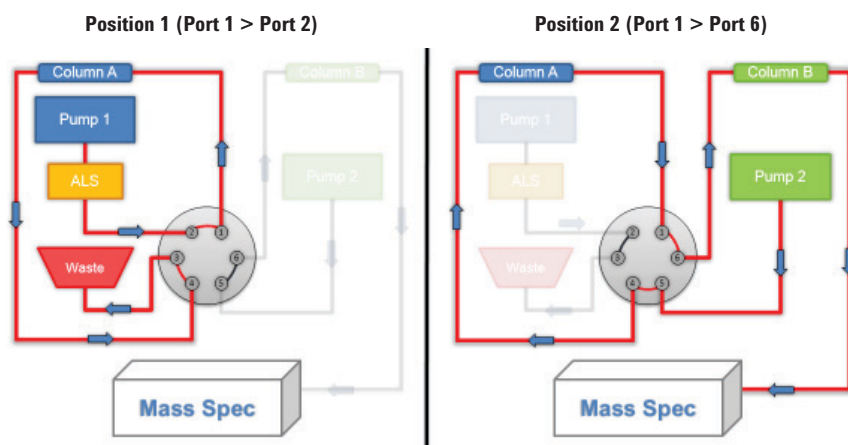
Position 1 (Port 1 > Port 2)

Column A

Column B

Pump 1

ALS

Pump 2

Waste

2 1 3 6 4 5

Mass Spec

Position 2 (Port 1 > Port 6)

Column A

Column B

Pump 1

ALS

Pump 2

Waste

2 1 3 6 4 5

Mass Spec